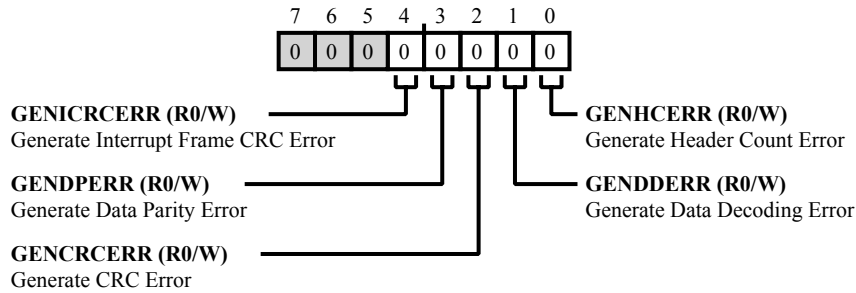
7 6 5 4 3 2 1 0

| 0 | 0 | 0 | 0 | 0 | 0 | 0 | 0 |
|---|---|---|---|---|---|---|---|

**GENICRCERR (R0/W)**
Generate Interrupt Frame CRC Error

**GENDPERR (R0/W)**
Generate Data Parity Error

**GENCRCERR (R0/W)**
Generate CRC Error

**GENHCERR (R0/W)**
Generate Header Count Error

**GENDDERR (R0/W)**
Generate Data Decoding Error